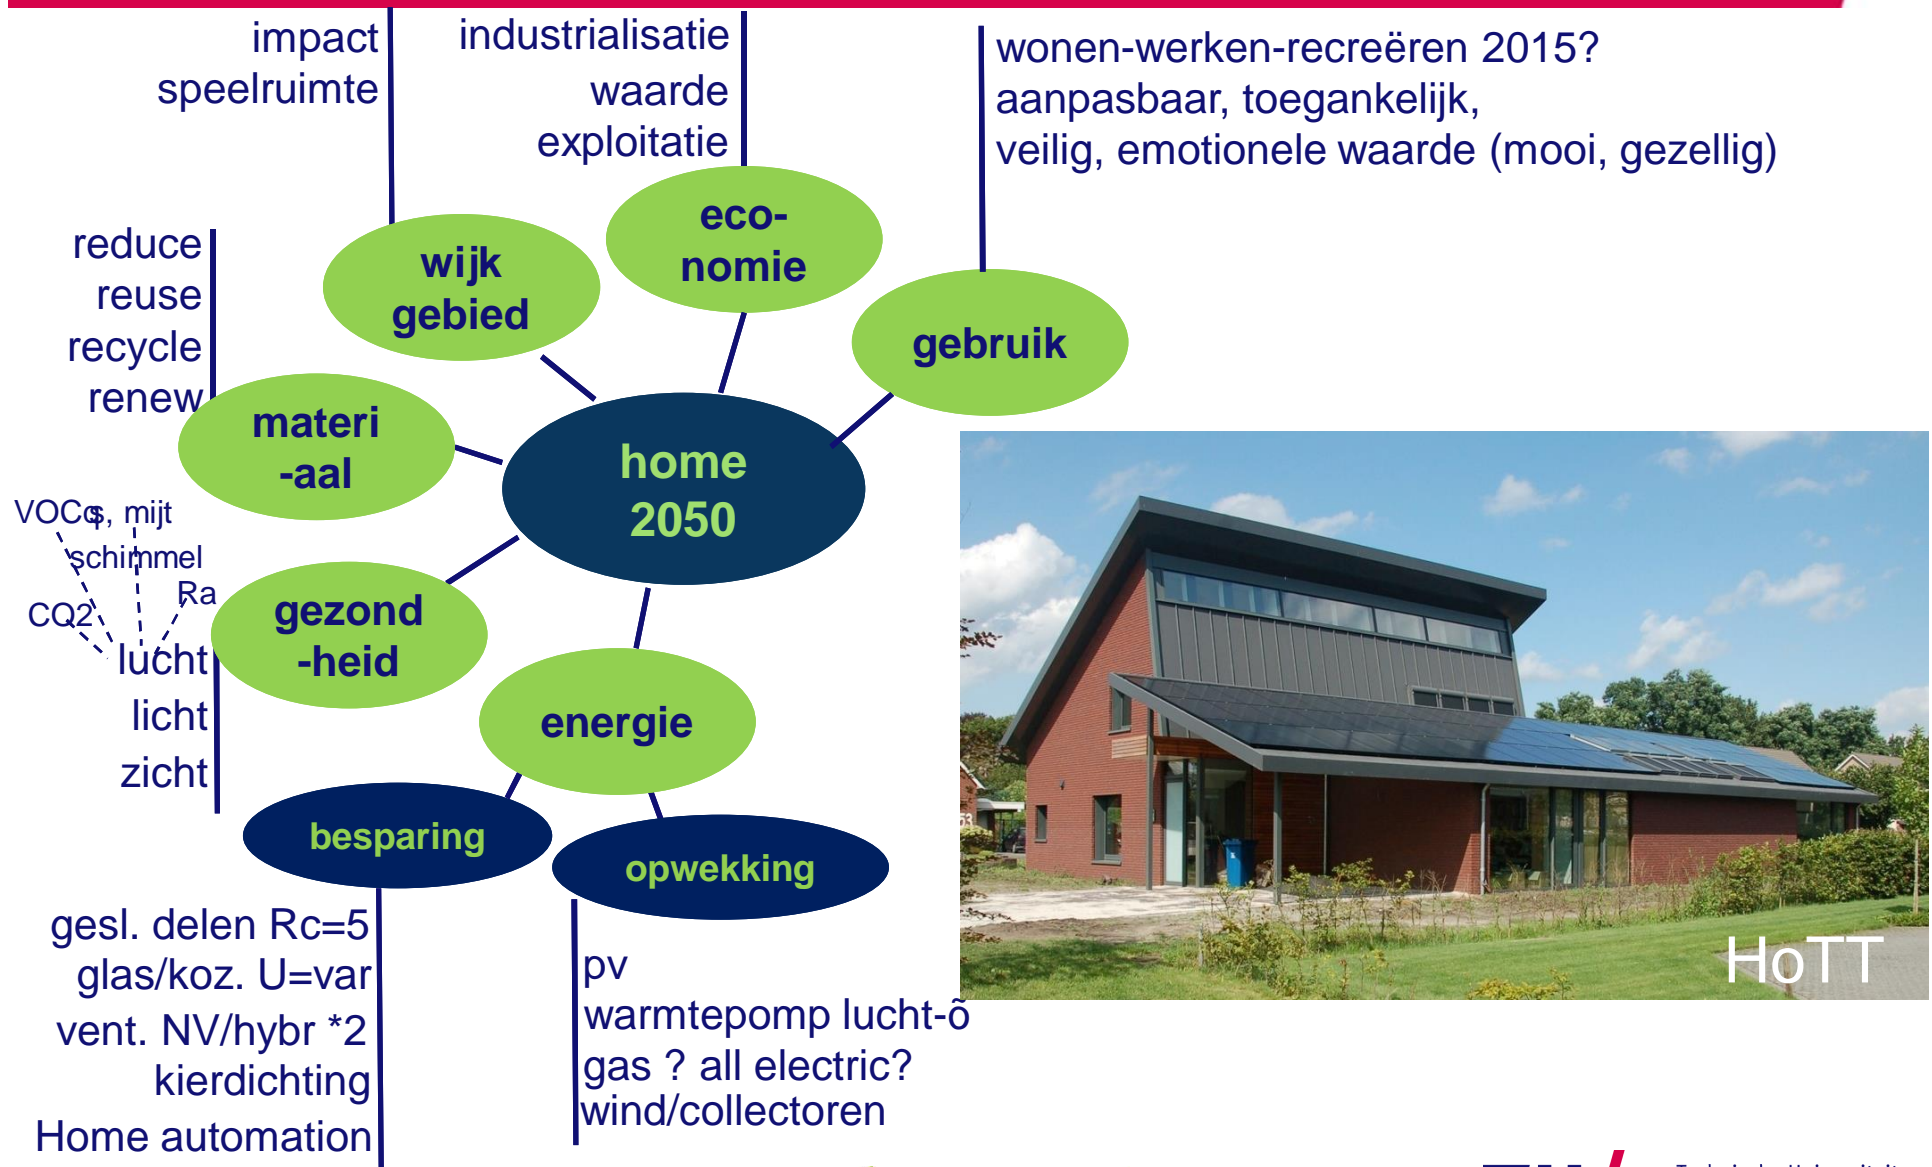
impact
speelruimte

industrialisatie
waarde
exploitatie

wonen-werken-recreëren 2015?
aanpasbaar, toegankelijk,
veilig, emotionele waarde (mooi, gezellig)

reduce
reuse
recycle
renew

wijk
gebied

eco-
nomie

gebruik

materi
-aal

home
2050

VOCs, mijt
schimmel
Ra
CO2
lucht
licht
zicht

gezond
-heid

energie

besparing

opwekking

gesl. delen Rc=5
glas/koz. U=var
vent. NV/hybr *2
kierdichting
Home automation

pv
warmtepomp lucht-õ
gas ? all electric?
wind/collectoren

HoTT